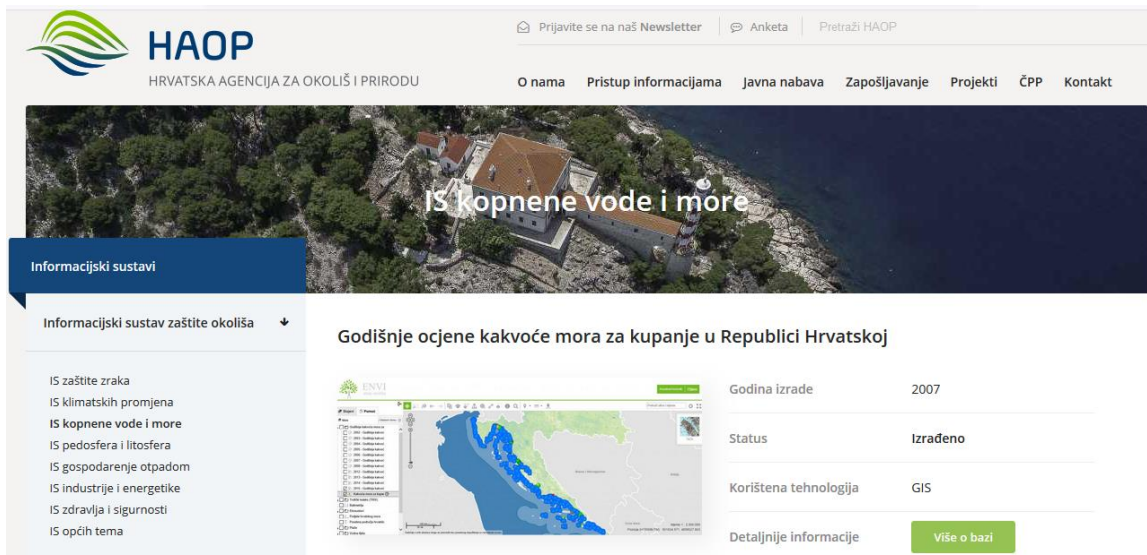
HAOP
HRVATSKA AGENCIJA ZA OKOLIŠ I PRIRODU

Prijavite se na naš Newsletter | Anketa | Pretraži HAOP

O nama Pristup informacijama Javna nabava Zapošljavanje Projekti ČPP Kontakt

IS kopnene vode i more

Informacijski sustavi

Informacijski sustav zaštite okoliša

IS zaštite zraka
IS klimatskih promjena
IS kopnene vode i more
IS pedosfera i litosfera
IS gospodarenje otpadom
IS industrije i energetike
IS zdravlja i sigurnosti
IS općih tema

Godišnje ocjene kakvoće mora za kupanje u Republici Hrvatskoj

ENVI

| Godina izrade | 2007 |
|---|---|
| Status | Izrađeno |
| Korištena tehnologija | GIS |
| Detaljnije informacije | Više o bazi |